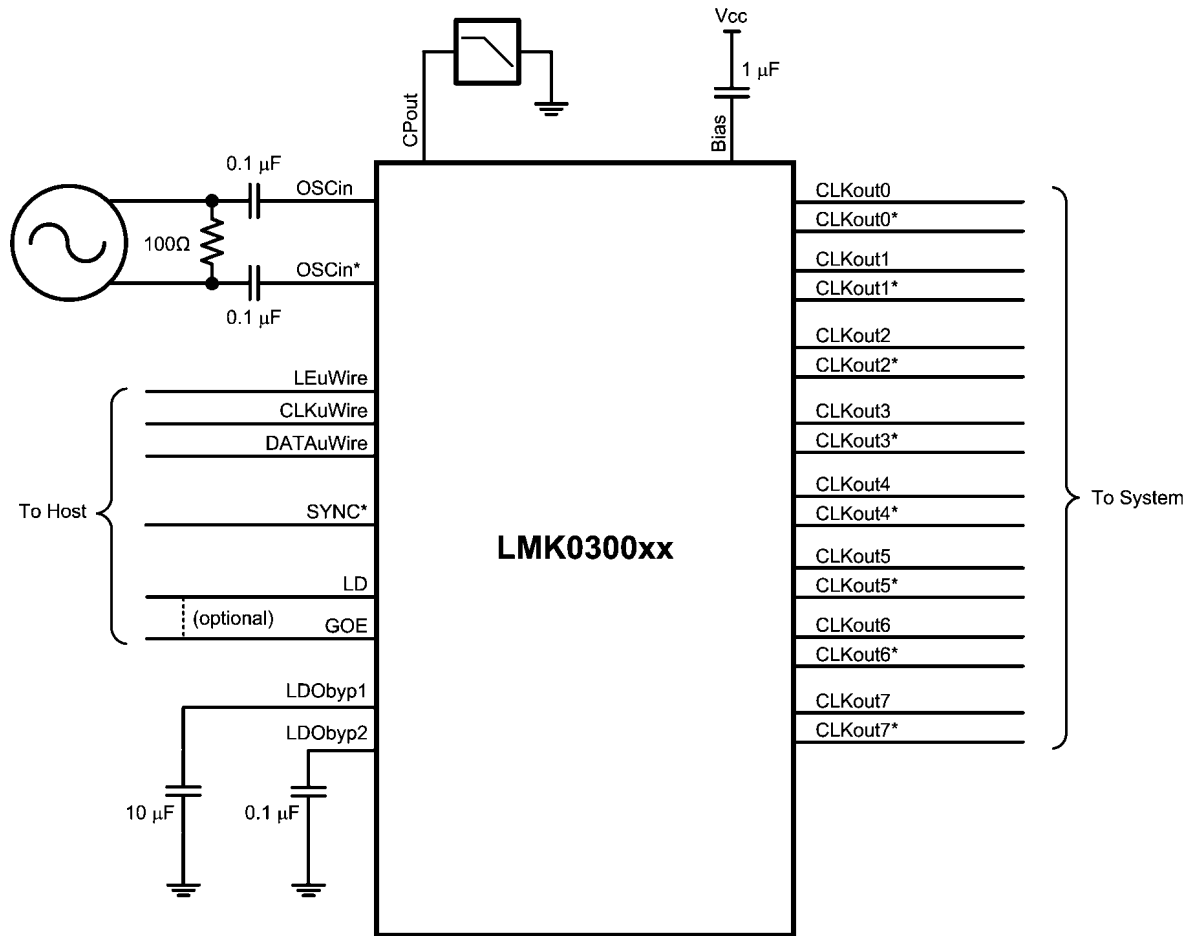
Vcc

1 μF

CPout

Bias

0.1 μF

OSCin

100Ω

OSCin*

0.1 μF

LEuWire

CLKuWire

DATAuWire

To Host

SYNC*

LD

(optional)

GOE

LDObyp1

LDObyp2

10 μF

0.1 μF

LMK0300xx

CLKout0

CLKout0*

CLKout1

CLKout1*

CLKout2

CLKout2*

CLKout3

CLKout3*

CLKout4

CLKout4*

CLKout5

CLKout5*

CLKout6

CLKout6*

CLKout7

CLKout7*

To System